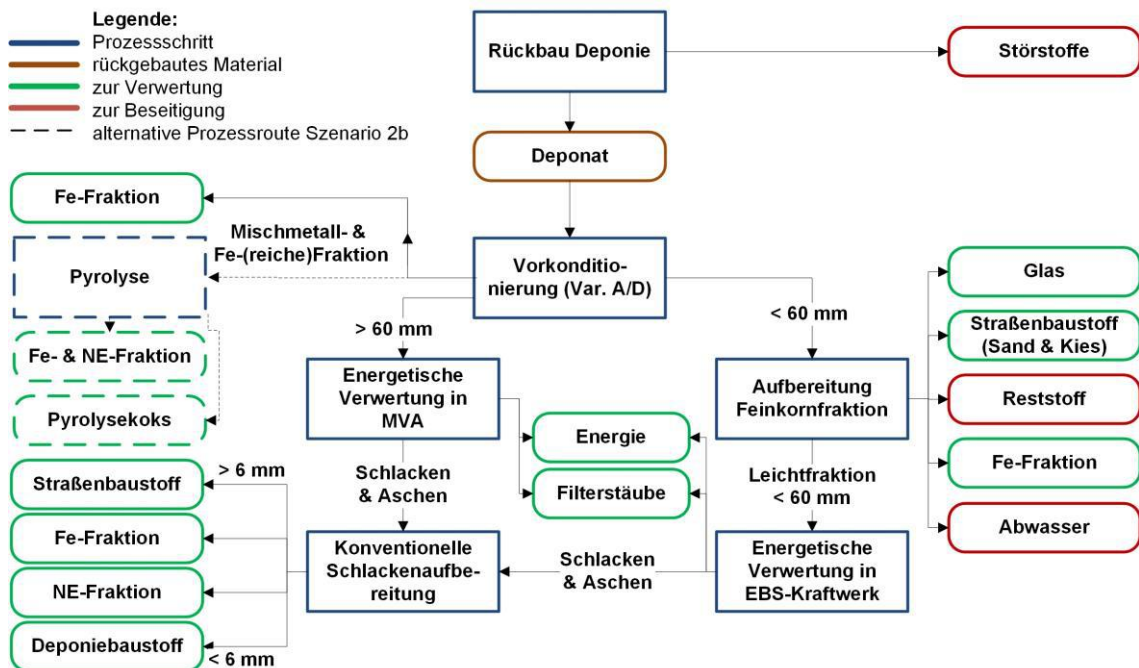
Legende:
Prozessschritt
rückgebautes Material
zur Verwertung
zur Beseitigung
alternative Prozessroute Szenario 2b

Rückbau Deponie

Störstoffe

Deponat

Fe-Fraktion

Mischmetall- & Fe-(reiche)Fraktion

Pyrolyse

Vorkonditionierung (Var. A/D)

Glas

> 60 mm

< 60 mm

Straßenbaustoff (Sand & Kies)

Fe- & NE-Fraktion

Energetische Verwertung in MVA

Aufbereitung Feinkornfraktion

Reststoff

Pyrolysekoks

Energie

Fe-Fraktion

Straßenbaustoff

> 6 mm

Schlacken & Aschen

Filterstäube

Leichtfraktion < 60 mm

Abwasser

Fe-Fraktion

Konventionelle Schlackenaufbereitung

Schlacken & Aschen

Energetische Verwertung in EBS-Kraftwerk

NE-Fraktion

Deponiebaustoff

< 6 mm